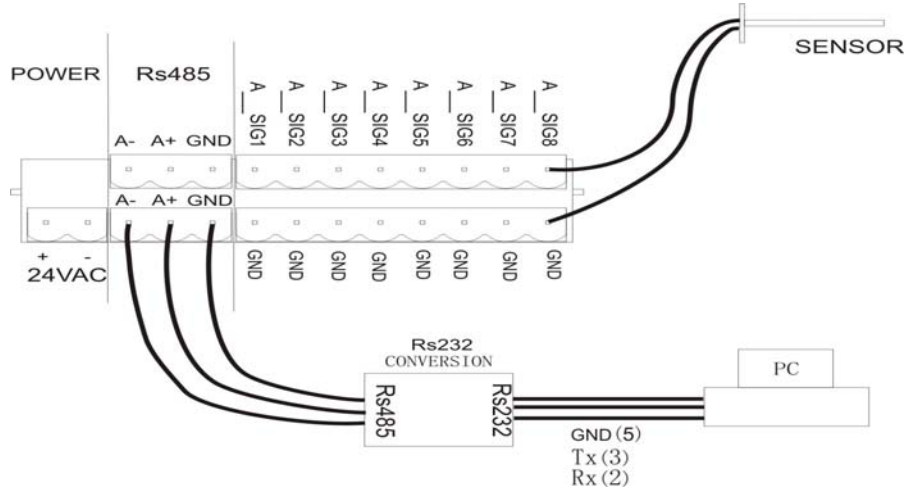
POWER

Rs485

A__SIG1 A__SIG2 A__SIG3 A__SIG4 A__SIG5 A__SIG6 A__SIG7 A__SIG8

SENSOR

A- A+ GND

A- A+ GND

GND GND GND GND GND GND GND GND

+ -
24VAC

Rs232
CONVERSION

Rs485

Rs232

PC

GND (5)
Tx (3)
Rx (2)